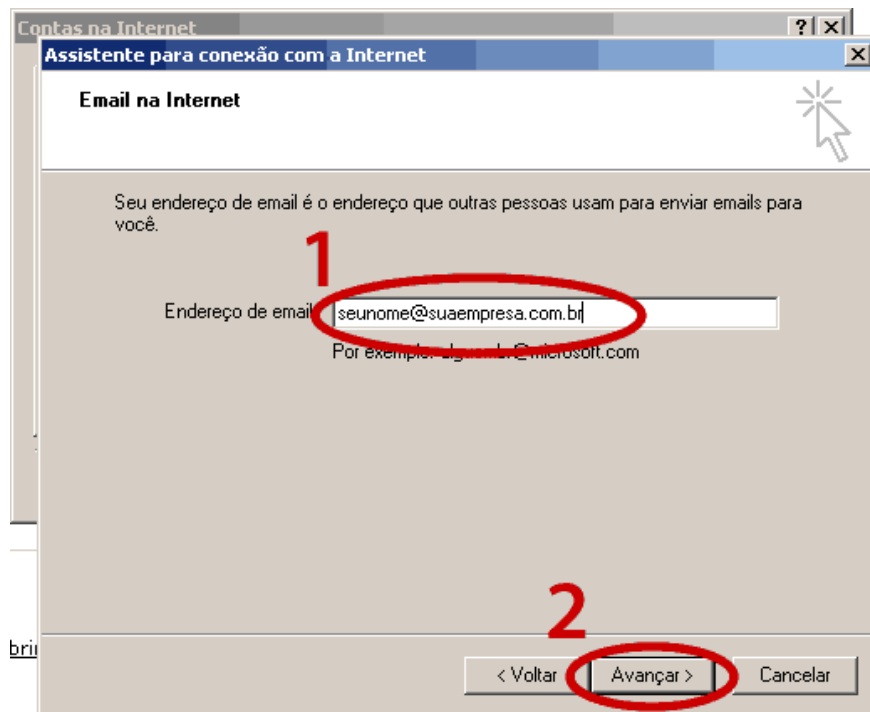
Contas na Internet
?
Assistente para conexão com a Internet

Email na Internet

Seu endereço de email é o endereço que outras pessoas usam para enviar emails para você.

1

Endereço de email seunome@suaempresa.com.br

Por exemplo: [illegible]@microsoft.com

2

bri

< Voltar Avançar > Cancelar